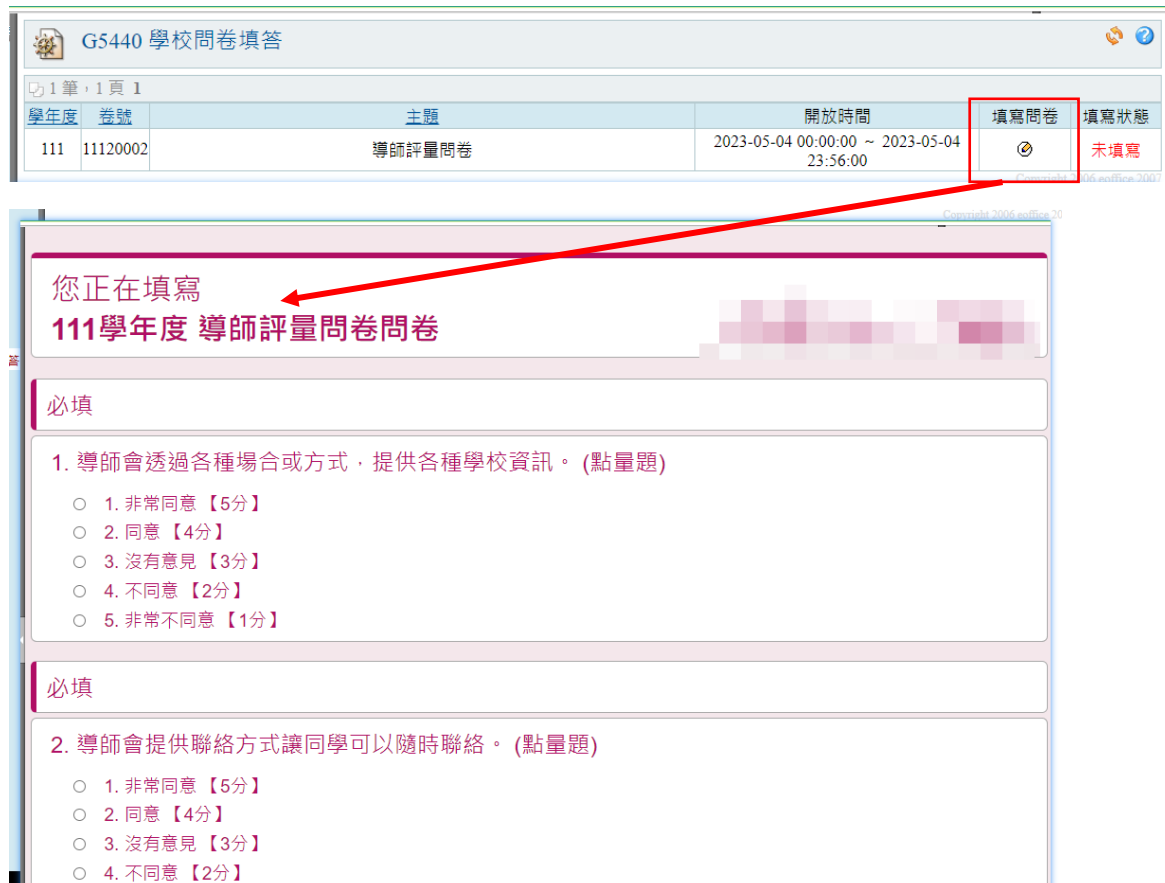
G5440 學校問卷填答

1 筆，1 頁 1

| 學年度 | 卷號 | 主題 | 開放時間 | 填寫問卷 | 填寫狀態 |
|---|---|---|---|---|---|
| 111 | 11120002 | 導師評量問卷 | 2023-05-04 00:00:00 ～ 2023-05-04 23:56:00 | | 未填寫 |

Copyright 2006 eoffice 2007

Copyright 2006 eoffice 20

您正在填寫
111學年度 導師評量問卷問卷

必填

1. 導師會透過各種場合或方式，提供各種學校資訊。 (點量題)

1. 非常同意 【5分】
2. 同意 【4分】
3. 沒有意見 【3分】
4. 不同意 【2分】
5. 非常不同意 【1分】

必填

2. 導師會提供聯絡方式讓同學可以隨時聯絡。 (點量題)

1. 非常同意 【5分】
2. 同意 【4分】
3. 沒有意見 【3分】
4. 不同意 【2分】